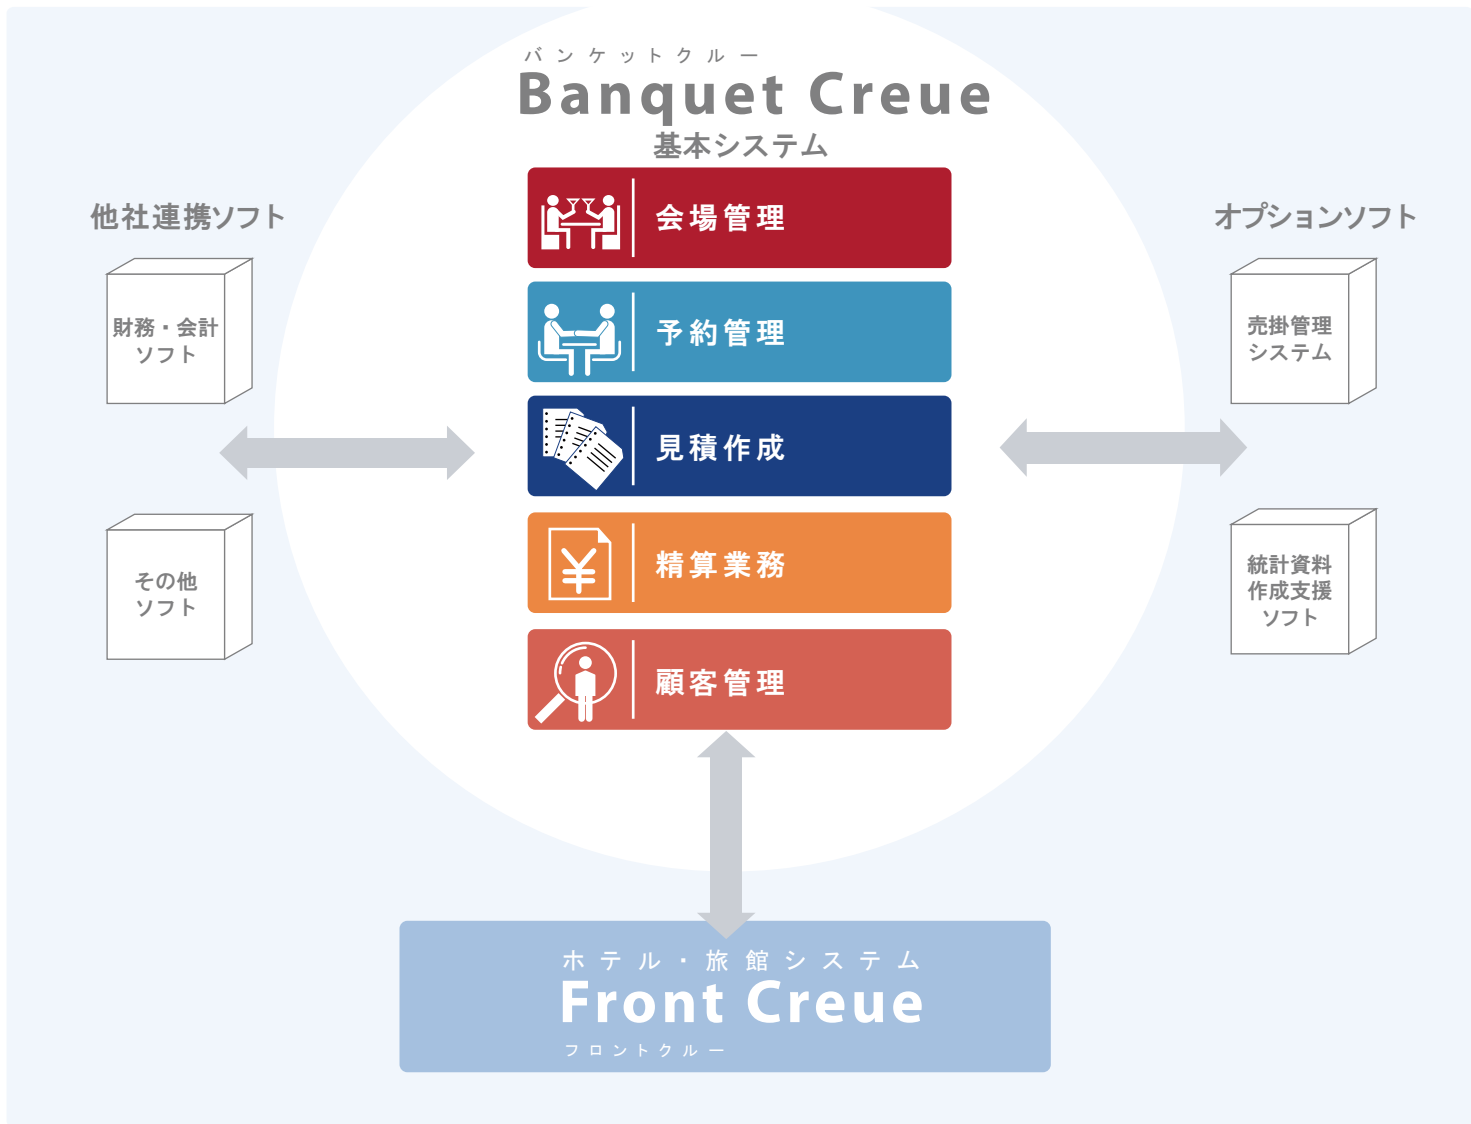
バンケットクルー
Banquet Creue
基本システム

他社連携ソフト

財務・会計ソフト

その他ソフト

会場管理

予約管理

見積作成

精算業務

顧客管理

オプションソフト

売掛管理システム

統計資料作成支援ソフト

ホテル・旅館システム
Front Creue
フロントクルー